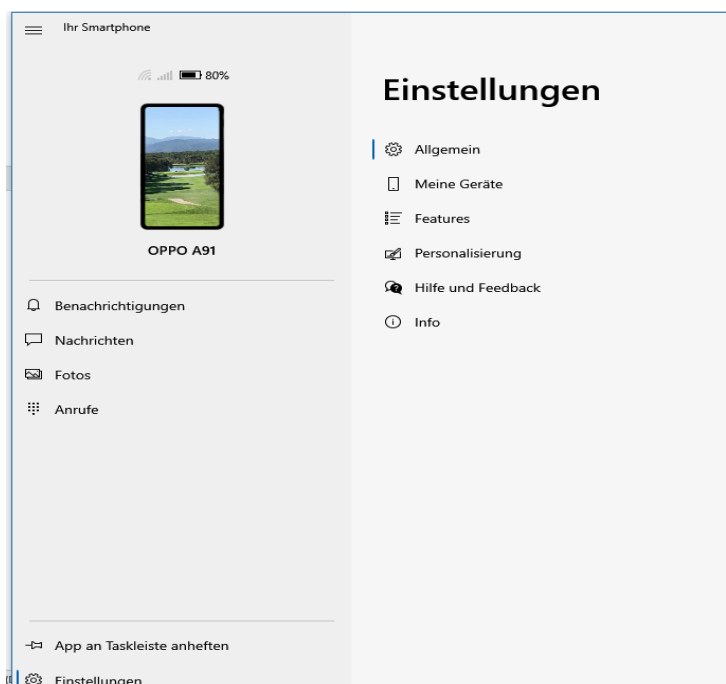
Ihr Smartphone

80%

OPPO A91

Benachrichtigungen

Nachrichten

Fotos

Anrufe

App an Taskleiste anheften

Einstellungen

Einstellungen

Allgemein

Meine Geräte

Features

Personalisierung

Hilfe und Feedback

Info